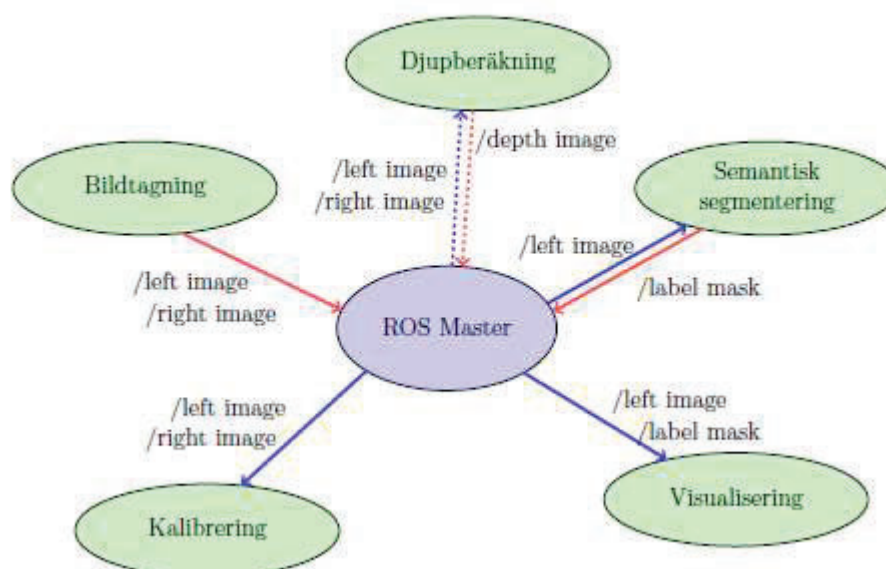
Djupberäkning

/depth image

/left image
/right image

Bildtagning

Semantisk segmentering

/left image

/left image
/right image

/label mask

ROS Master

/left image
/right image

/left image
/label mask

Kalibrering

Visualisering